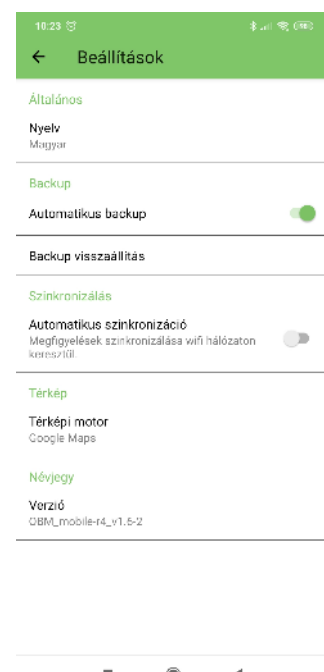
10:23

Beállítások

Általános

Nyelv
Magyar

Backup

Automatikus backup

Backup visszaállítás

Szinkronizálás

Automatikus szinkronizáció
Megfigyelések szinkronizálása wifi hálózaton keresztül

Térkép

Térképi motor
Google Maps

Névjegy

Verzió
OBM_mobile-r4_v1.6-2